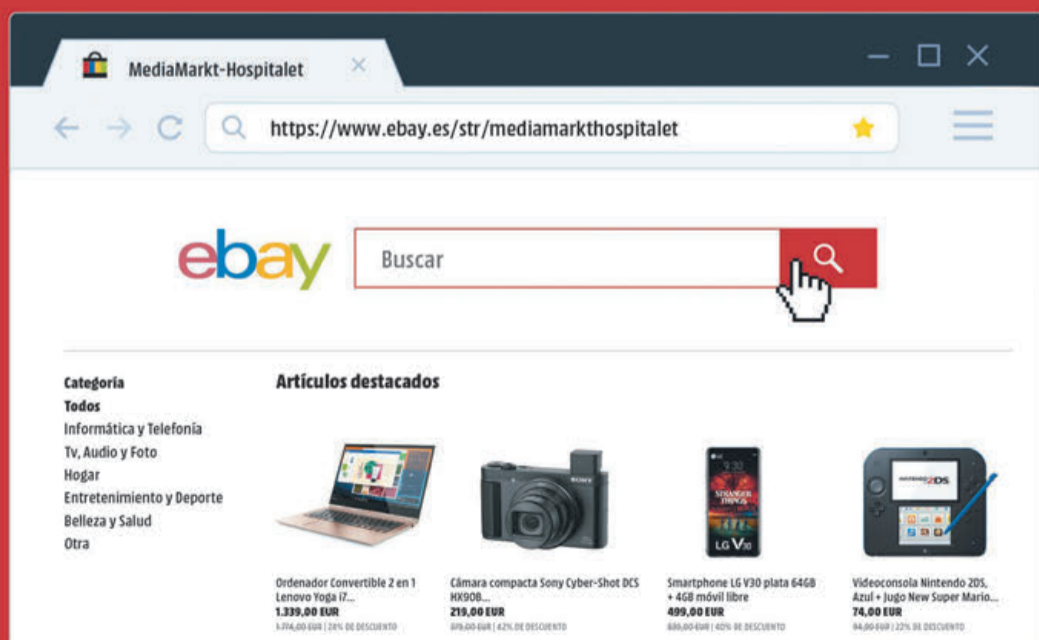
MediaMarkt-Hospitalet

https://www.ebay.es/str/mediamarkthospitalet

ebay

Buscar

Categoría
Todos
Informática y Telefonía
Tv, Audio y Foto
Hogar
Entretenimiento y Deporte
Belleza y Salud
Otra

Artículos destacados

Ordenador Convertible 2 en 1 Lenovo Yoga i7...
1.339,00 EUR
1.774,00 EUR | 24% DE DESCUENTO

Cámara compacta Sony Cyber-Shot DCS HX90B...
219,00 EUR
379,00 EUR | 42% DE DESCUENTO

Smartphone LG V30 plata 64GB + 4GB móvil libre
499,00 EUR
839,00 EUR | 40% DE DESCUENTO

Videoconsola Nintendo 2DS, Azul + Jugo New Super Mario...
74,00 EUR
94,00 EUR | 22% DE DESCUENTO